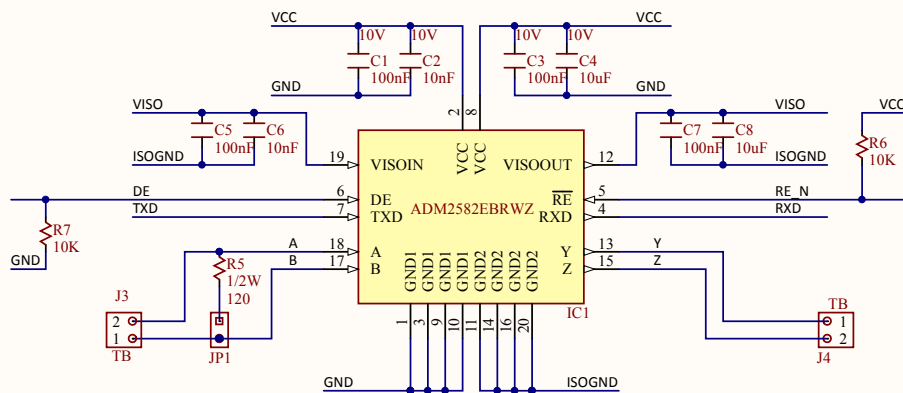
VCC
10V
C1
100nF
10V
C2
10nF
GND
VCC
10V
C3
100nF
10V
C4
10uF
GND
VISO
C5
100nF
C6
10nF
ISOGND
VISO
C7
100nF
C8
10uF
ISOGND
VCC
R6
10K
2
8
19
VISOIN
VCC
VCC
VISOOUT
12
DE
6
DE
TXD
7
TXD
ADM2582EBRWZ
$\overline{RE}$
5
RE_N
RXD
4
RXD
R7
10K
GND
A
18
A
B
17
B
R5
1/2W
120
Y
13
Y
Z
15
Z
GND1
GND1
GND1
GND1
GND2
GND2
GND2
GND2
IC1
J3
2
1
TB
JP1
1
3
9
10
11
14
16
20
TB
1
2
J4
GND
ISOGND